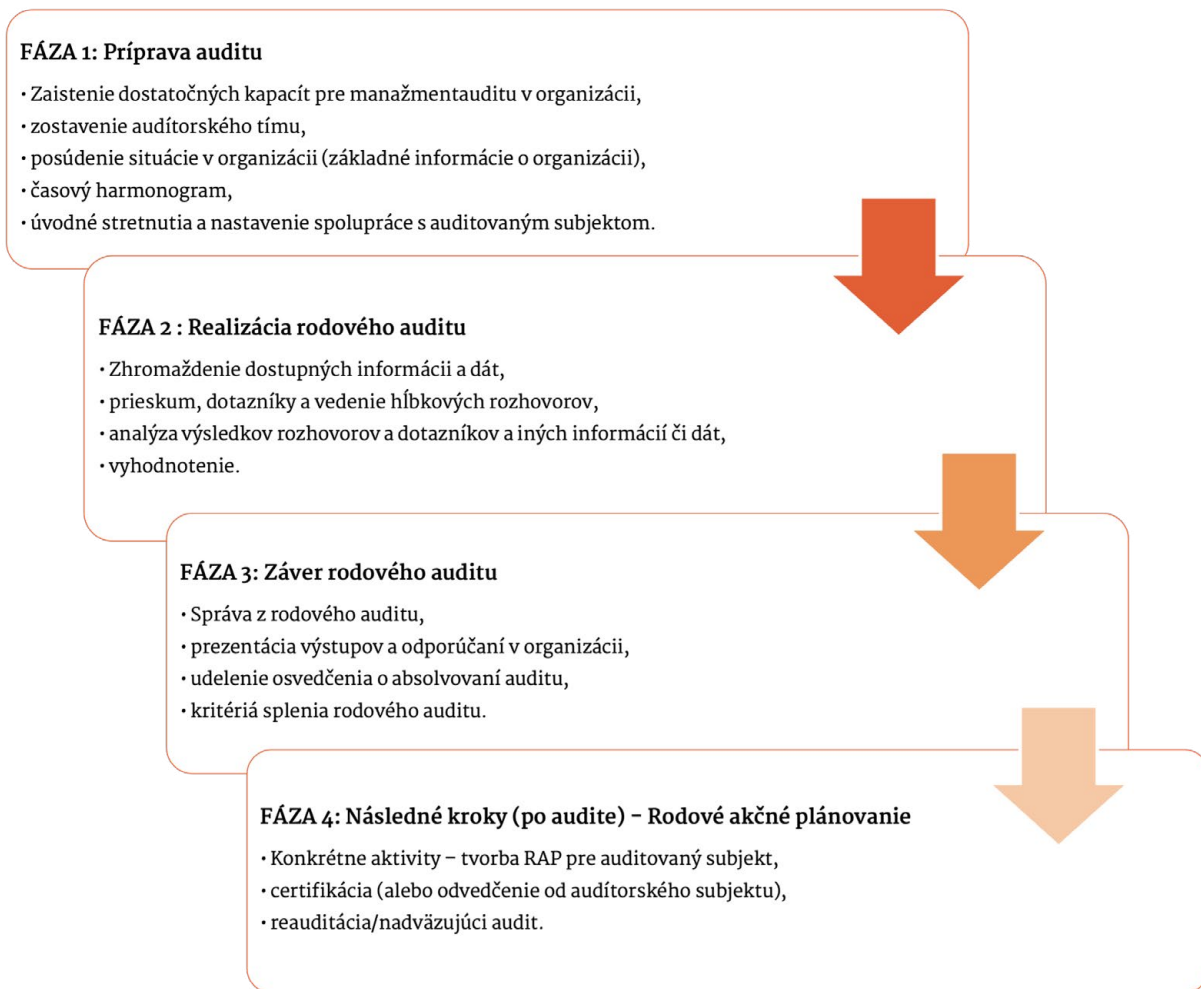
FÁZA 1: Príprava auditu

• Zaistenie dostatočných kapacít pre manažmentauditu v organizácii,
• zostavenie audítorského tímu,
• posúdenie situácie v organizácii (základné informácie o organizácii),
• časový harmonogram,
• úvodné stretnutia a nastavenie spolupráce s auditovaným subjektom.

FÁZA 2 : Realizácia rodového auditu

• Zhromaždenie dostupných informácii a dát,
• prieskum, dotazníky a vedenie hĺbkových rozhovorov,
• analýza výsledkov rozhovorov a dotazníkov a iných informácií či dát,
• vyhodnotenie.

FÁZA 3: Záver rodového auditu

• Správa z rodového auditu,
• prezentácia výstupov a odporúčaní v organizácii,
• udelenie osvedčenia o absolvovaní auditu,
• kritériá splenia rodového auditu.

FÁZA 4: Následné kroky (po audite) – Rodové akčné plánovanie

• Konkrétne aktivity – tvorba RAP pre auditovaný subjekt,
• certifikácia (alebo odvedčenie od audítorského subjektu),
• reauditácia/nadväzujúci audit.